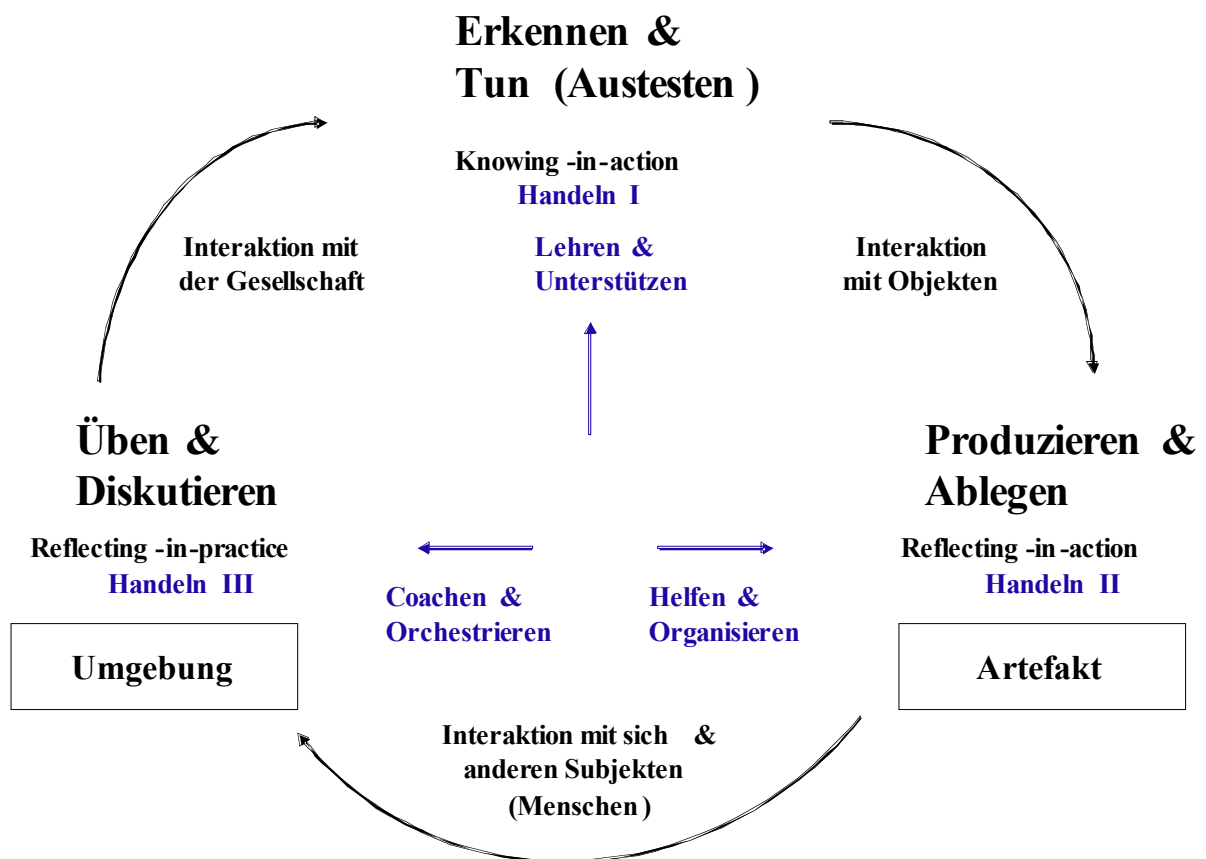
Erkennen &
Tun (Austesten )

Knowing -in-action
Handeln I

Lehren &
Unterstützen

Interaktion mit
der Gesellschaft

Interaktion
mit Objekten

Üben &
Diskutieren

Reflecting -in-practice
Handeln III

Umgebung

Coachen &
Orchestrieren

Helfen &
Organisieren

Produzieren &
Ablegen

Reflecting -in-action
Handeln II

Artefakt

Interaktion mit sich &
anderen Subjekten
(Menschen )